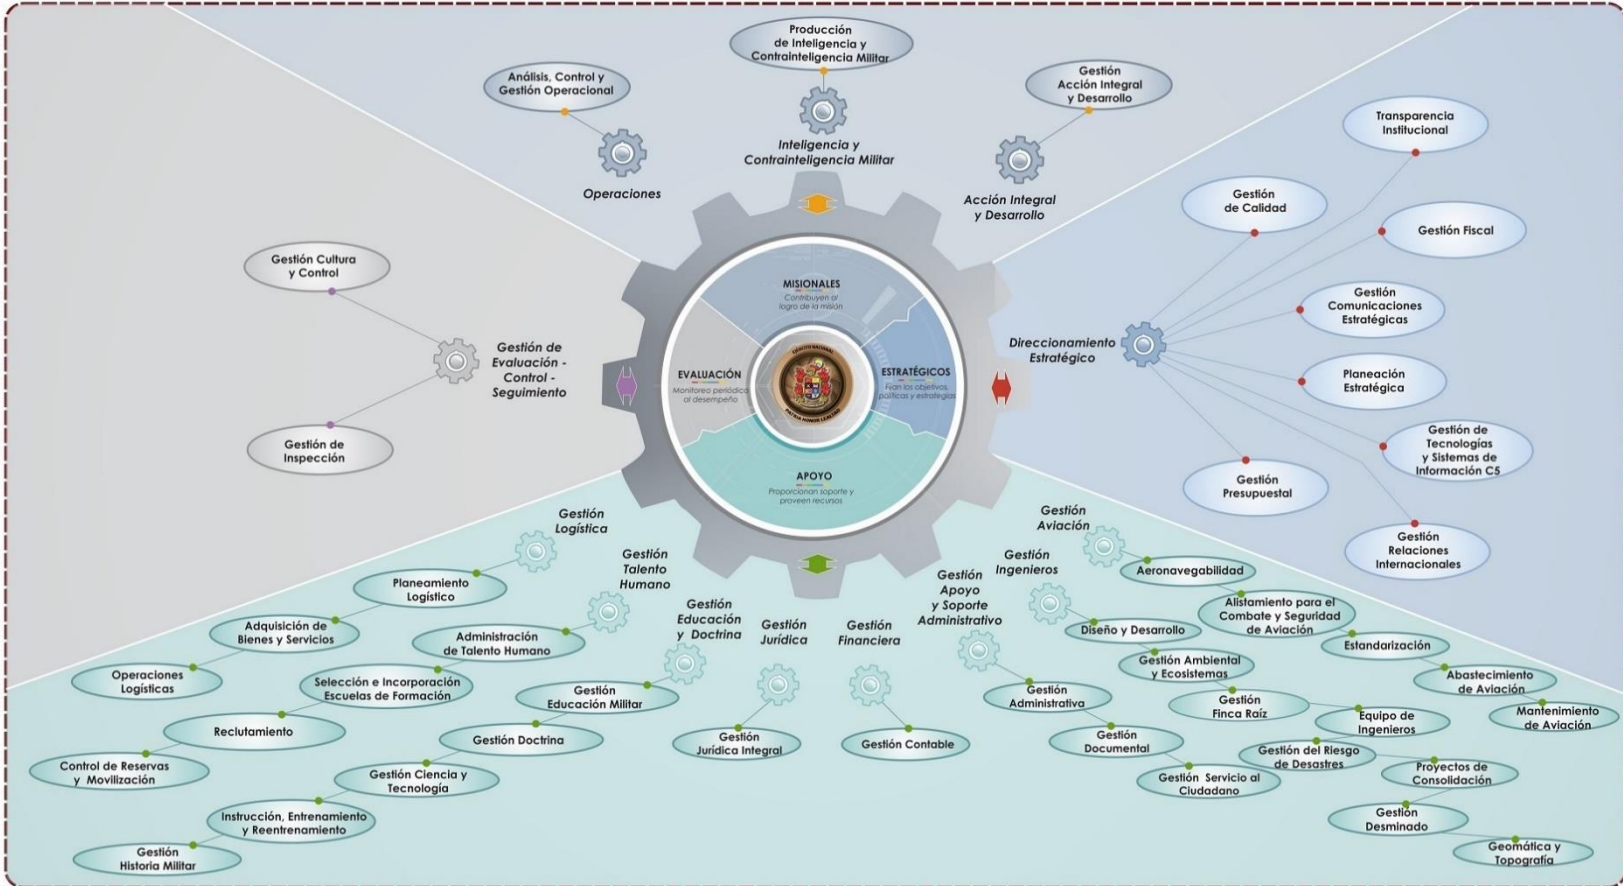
Producción de Inteligencia y Contrainteligencia Militar

Inteligencia y Contrainteligencia Militar

Análisis, Control y Gestión Operacional

Operaciones

Gestión Acción Integral y Desarrollo

Acción Integral y Desarrollo

Transparencia Institucional

Gestión de Calidad

Gestión Fiscal

Gestión Comunicaciones Estratégicas

Planeación Estratégica

Gestión de Tecnologías y Sistemas de Información C5

Gestión Presupuestal

Gestión Relaciones Internacionales

Direccionamiento Estratégico

Gestión Cultura y Control

Gestión de Evaluación - Control - Seguimiento

Gestión de Inspección

MISIONALES
Contribuyen al logro de la misión

EVALUACIÓN
Monitoreo periódico al desempeño

ESTRATÉGICOS
Fijan los objetivos, políticas y estrategias

APOYO
Proporcionan soporte y proveen recursos

EJÉRCITO NACIONAL
PATRIA HONOR LEALTAD

Gestión Logística

Planeamiento Logístico

Adquisición de Bienes y Servicios

Operaciones Logísticas

Gestión Talento Humano

Administración de Talento Humano

Selección e Incorporación Escuelas de Formación

Reclutamiento

Control de Reservas y Movilización

Gestión Educación y Doctrina

Gestión Educación Militar

Gestión Doctrina

Gestión Ciencia y Tecnología

Instrucción, Entrenamiento y Reentrenamiento

Gestión Historia Militar

Gestión Jurídica

Gestión Jurídica Integral

Gestión Financiera

Gestión Contable

Gestión Apoyo y Soporte Administrativo

Gestión Administrativa

Gestión Documental

Gestión Servicio al Ciudadano

Gestión Ingenieros

Diseño y Desarrollo

Gestión Ambiental y Ecosistemas

Gestión Finca Raíz

Equipo de Ingenieros

Gestión del Riesgo de Desastres

Proyectos de Consolidación

Gestión Desminado

Geomática y Topografía

Gestión Aviación

Aeronavegabilidad

Alistamiento para el Combate y Seguridad de Aviación

Estandarización

Abastecimiento de Aviación

Mantenimiento de Aviación